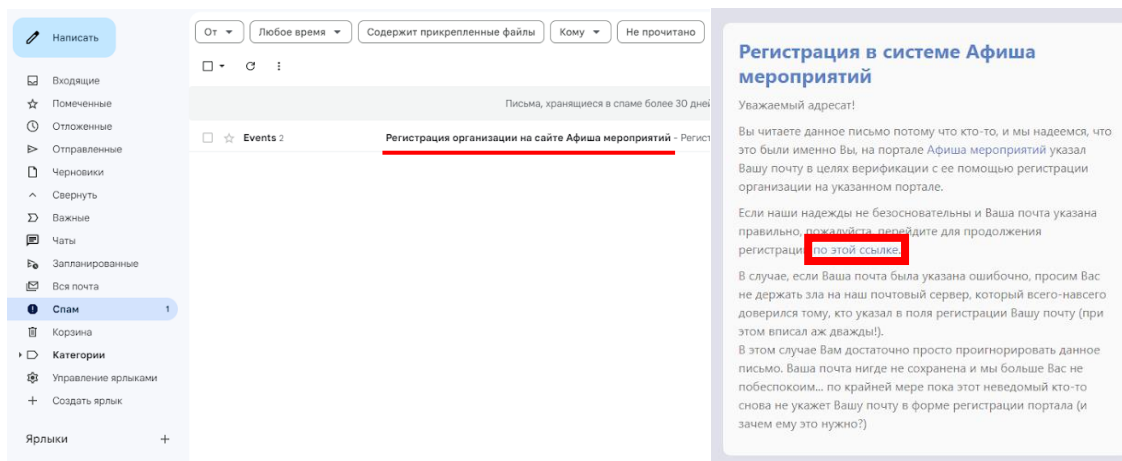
Написать

Входящие
Помеченные
Отложенные
Отправленные
Черновики
Свернуть
Важные
Чаты
Запланированные
Вся почта
Спам 1
Корзина
Категории
Управление ярлыками
Создать ярлык

Ярлыки +

От ▾ Любое время ▾ Содержит прикрепленные файлы Кому ▾ Не прочитано

Письма, хранящиеся в спаме более 30 дней

Events 2 Регистрация организации на сайте Афиша мероприятий - Регист

Регистрация в системе Афиша мероприятий

Уважаемый адресат!

Вы читаете данное письмо потому что кто-то, и мы надеемся, что это были именно Вы, на портале Афиша мероприятий указал Вашу почту в целях верификации с ее помощью регистрации организации на указанном портале.

Если наши надежды не безосновательны и Ваша почта указана правильно, пожалуйста, перейдите для продолжения регистрации по этой ссылке.

В случае, если Ваша почта была указана ошибочно, просим Вас не держать зла на наш почтовый сервер, который всего-навсего доверился тому, кто указал в поля регистрации Вашу почту (при этом вписал аж дважды!).
В этом случае Вам достаточно просто проигнорировать данное письмо. Ваша почта нигде не сохранена и мы больше Вас не побеспокоим... по крайней мере пока этот неведомый кто-то снова не укажет Вашу почту в форме регистрации портала (и зачем ему это нужно?)